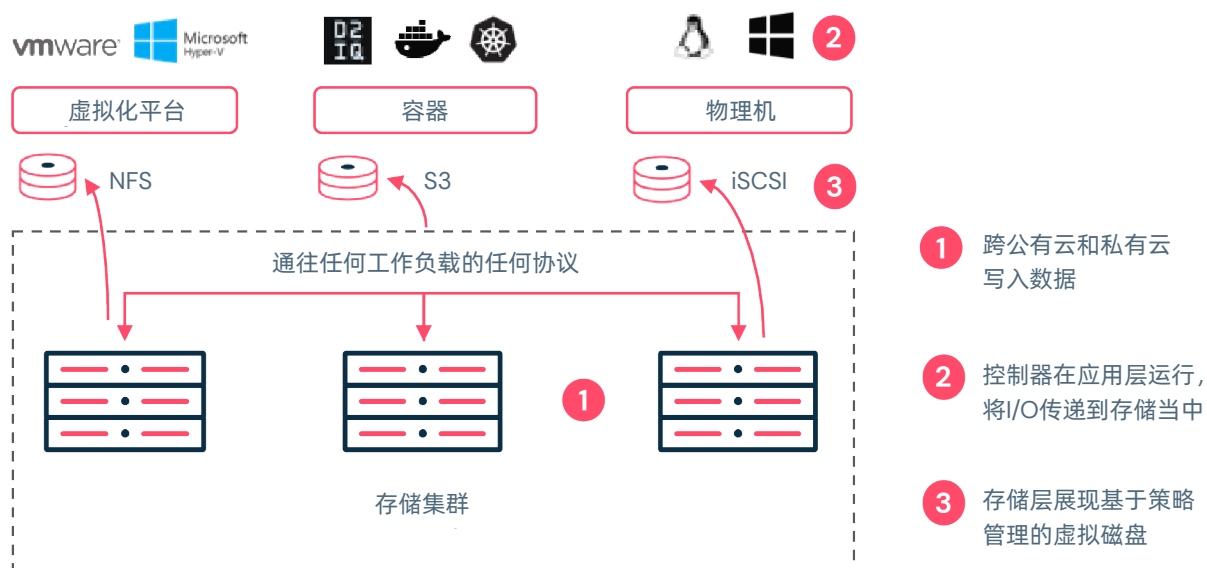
vmware Microsoft Hyper-V

D2 IQ

2

虚拟化平台

容器

物理机

NFS

S3

iSCSI

3

通往任何工作负载的任何协议

1

存储集群

1 跨公有云和私有云写入数据

2 控制器在应用层运行，将I/O传递到存储当中

3 存储层展现基于策略管理的虚拟磁盘